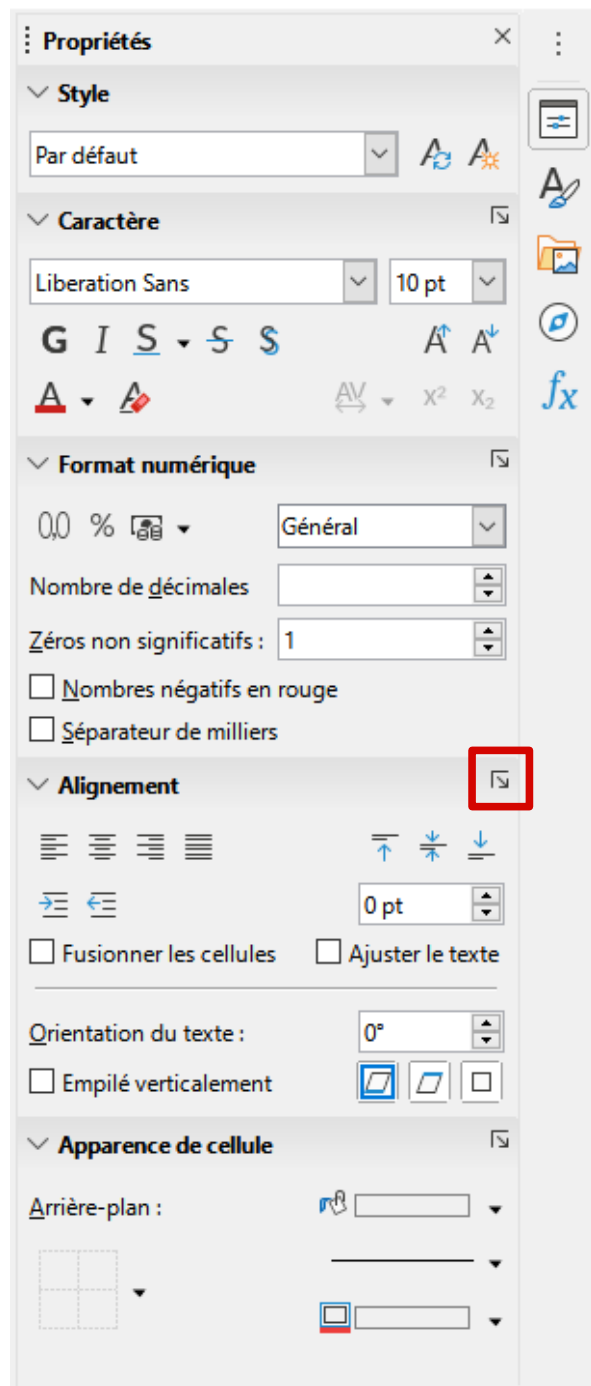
Propriétés

Style

Par défaut

Caractère

Liberation Sans

10 pt

G I S S S

A A

A

AV x² x₂

Format numérique

0,0 %

Général

Nombre de décimales

Zéros non significatifs : 1

Nombres négatifs en rouge

Séparateur de milliers

Alignement

0 pt

Fusionner les cellules

Ajuster le texte

Orientation du texte : 0°

Empilé verticalement

Apparence de cellule

Arrière-plan :

$fx$